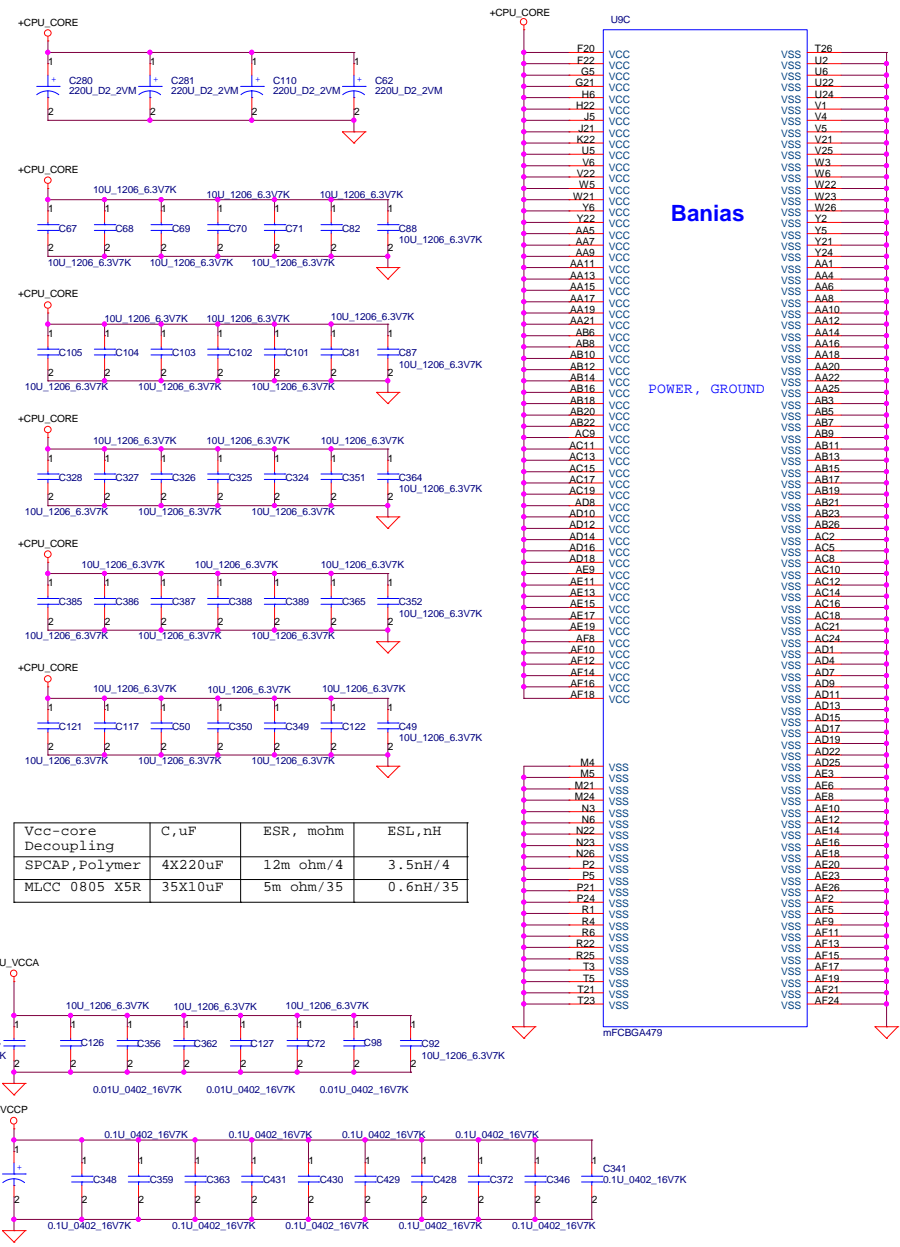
+CPU_CORE

C280 220U_D2_2VM
C281 220U_D2_2VM
C110 220U_D2_2VM
C62 220U_D2_2VM

+CPU_CORE
10U_1206_6.3V7K 10U_1206_6.3V7K 10U_1206_6.3V7K
C67 C68 C69 C70 C71 C82 C88 10U_1206_6.3V7K
10U_1206_6.3V7K 10U_1206_6.3V7K 10U_1206_6.3V7K

+CPU_CORE
10U_1206_6.3V7K 10U_1206_6.3V7K 10U_1206_6.3V7K
C105 C104 C103 C102 C101 C81 C87 10U_1206_6.3V7K
10U_1206_6.3V7K 10U_1206_6.3V7K 10U_1206_6.3V7K

+CPU_CORE
10U_1206_6.3V7K 10U_1206_6.3V7K 10U_1206_6.3V7K
C328 C327 C326 C325 C324 C351 C364 10U_1206_6.3V7K
10U_1206_6.3V7K 10U_1206_6.3V7K 10U_1206_6.3V7K

+CPU_CORE
10U_1206_6.3V7K 10U_1206_6.3V7K 10U_1206_6.3V7K
C385 C386 C387 C388 C389 C365 C352 10U_1206_6.3V7K
10U_1206_6.3V7K 10U_1206_6.3V7K 10U_1206_6.3V7K

+CPU_CORE
10U_1206_6.3V7K 10U_1206_6.3V7K 10U_1206_6.3V7K
C121 C117 C50 C350 C349 C122 C49 10U_1206_6.3V7K
10U_1206_6.3V7K 10U_1206_6.3V7K 10U_1206_6.3V7K

| Vcc-core Decoupling | C,uF | ESR, mohm | ESL,nH |
|---|---|---|---|
| SPCAP,Polymer | 4X220uF | 12m ohm/4 | 3.5nH/4 |
| MLCC 0805 X5R | 35X10uF | 5m ohm/35 | 0.6nH/35 |

U_VCCA
10U_1206_6.3V7K 10U_1206_6.3V7K 10U_1206_6.3V7K
K C126 C356 C362 C127 C72 C98 C92 10U_1206_6.3V7K
0.01U_0402_16V7K 0.01U_0402_16V7K 0.01U_0402_16V7K

VCCP
0.1U_0402_16V7K 0.1U_0402_16V7K 0.1U_0402_16V7K 0.1U_0402_16V7K
C348 C359 C363 C431 C430 C429 C428 C372 C346 C341 0.1U_0402_16V7K
0.1U_0402_16V7K 0.1U_0402_16V7K 0.1U_0402_16V7K 0.1U_0402_16V7K 0.1U_0402_16V7K

+CPU_CORE
U9C
Banias
POWER, GROUND
mFCBGA479

F20 VCC, F22 VCC, G5 VCC, G21 VCC, H6 VCC, H22 VCC, J5 VCC, J21 VCC, K22 VCC, U5 VCC, V6 VCC, V22 VCC, W5 VCC, W21 VCC, Y6 VCC, Y22 VCC, AA5 VCC, AA7 VCC, AA9 VCC, AA11 VCC, AA13 VCC, AA15 VCC, AA17 VCC, AA19 VCC, AA21 VCC, AB6 VCC, AB8 VCC, AB10 VCC, AB12 VCC, AB14 VCC, AB16 VCC, AB18 VCC, AB20 VCC, AB22 VCC, AC9 VCC, AC11 VCC, AC13 VCC, AC15 VCC, AC17 VCC, AC19 VCC, AD8 VCC, AD10 VCC, AD12 VCC, AD14 VCC, AD16 VCC, AD18 VCC, AE9 VCC, AE11 VCC, AE13 VCC, AE15 VCC, AE17 VCC, AE19 VCC, AF8 VCC, AF10 VCC, AF12 VCC, AF14 VCC, AF16 VCC, AF18 VCC

M4 VSS, M5 VSS, M21 VSS, M24 VSS, N3 VSS, N6 VSS, N22 VSS, N23 VSS, N26 VSS, P2 VSS, P5 VSS, P21 VSS, P24 VSS, R1 VSS, R4 VSS, R6 VSS, R22 VSS, R25 VSS, T3 VSS, T5 VSS, T21 VSS, T23 VSS

VSS T26, VSS U2, VSS U6, VSS U22, VSS U24, VSS V1, VSS V4, VSS V5, VSS V21, VSS V25, VSS W3, VSS W6, VSS W22, VSS W23, VSS W26, VSS Y2, VSS Y5, VSS Y21, VSS Y24, VSS AA1, VSS AA4, VSS AA6, VSS AA8, VSS AA10, VSS AA12, VSS AA14, VSS AA16, VSS AA18, VSS AA20, VSS AA22, VSS AA25, VSS AB3, VSS AB5, VSS AB7, VSS AB9, VSS AB11, VSS AB13, VSS AB15, VSS AB17, VSS AB19, VSS AB21, VSS AB23, VSS AB26, VSS AC2, VSS AC5, VSS AC8, VSS AC10, VSS AC12, VSS AC14, VSS AC16, VSS AC18, VSS AC21, VSS AC24, VSS AD1, VSS AD4, VSS AD7, VSS AD9, VSS AD11, VSS AD13, VSS AD15, VSS AD17, VSS AD19, VSS AD22, VSS AD25, VSS AE3, VSS AE6, VSS AE8, VSS AE10, VSS AE12, VSS AE14, VSS AE16, VSS AE18, VSS AE20, VSS AE23, VSS AE26, VSS AF2, VSS AF5, VSS AF9, VSS AF11, VSS AF13, VSS AF15, VSS AF17, VSS AF19, VSS AF21, VSS AF24